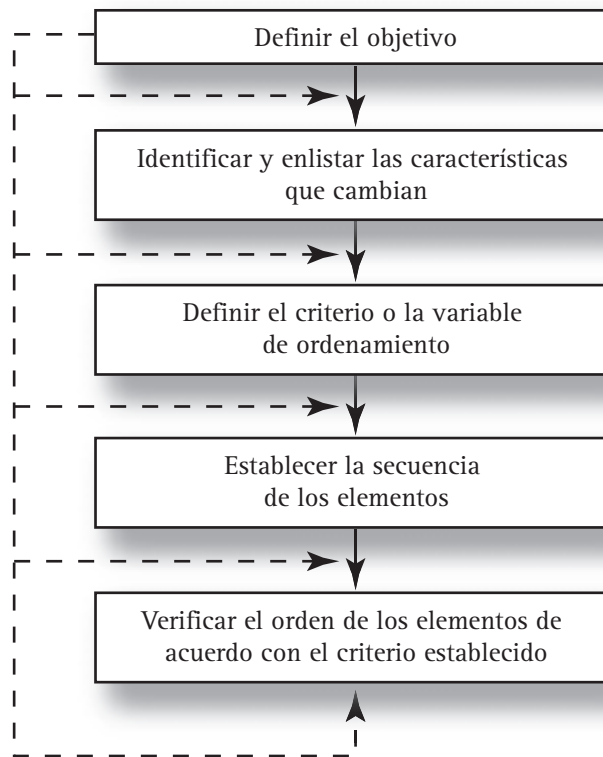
Definir el objetivo

Identificar y enlistar las características que cambian

Definir el criterio o la variable de ordenamiento

Establecer la secuencia de los elementos

Verificar el orden de los elementos de acuerdo con el criterio establecido